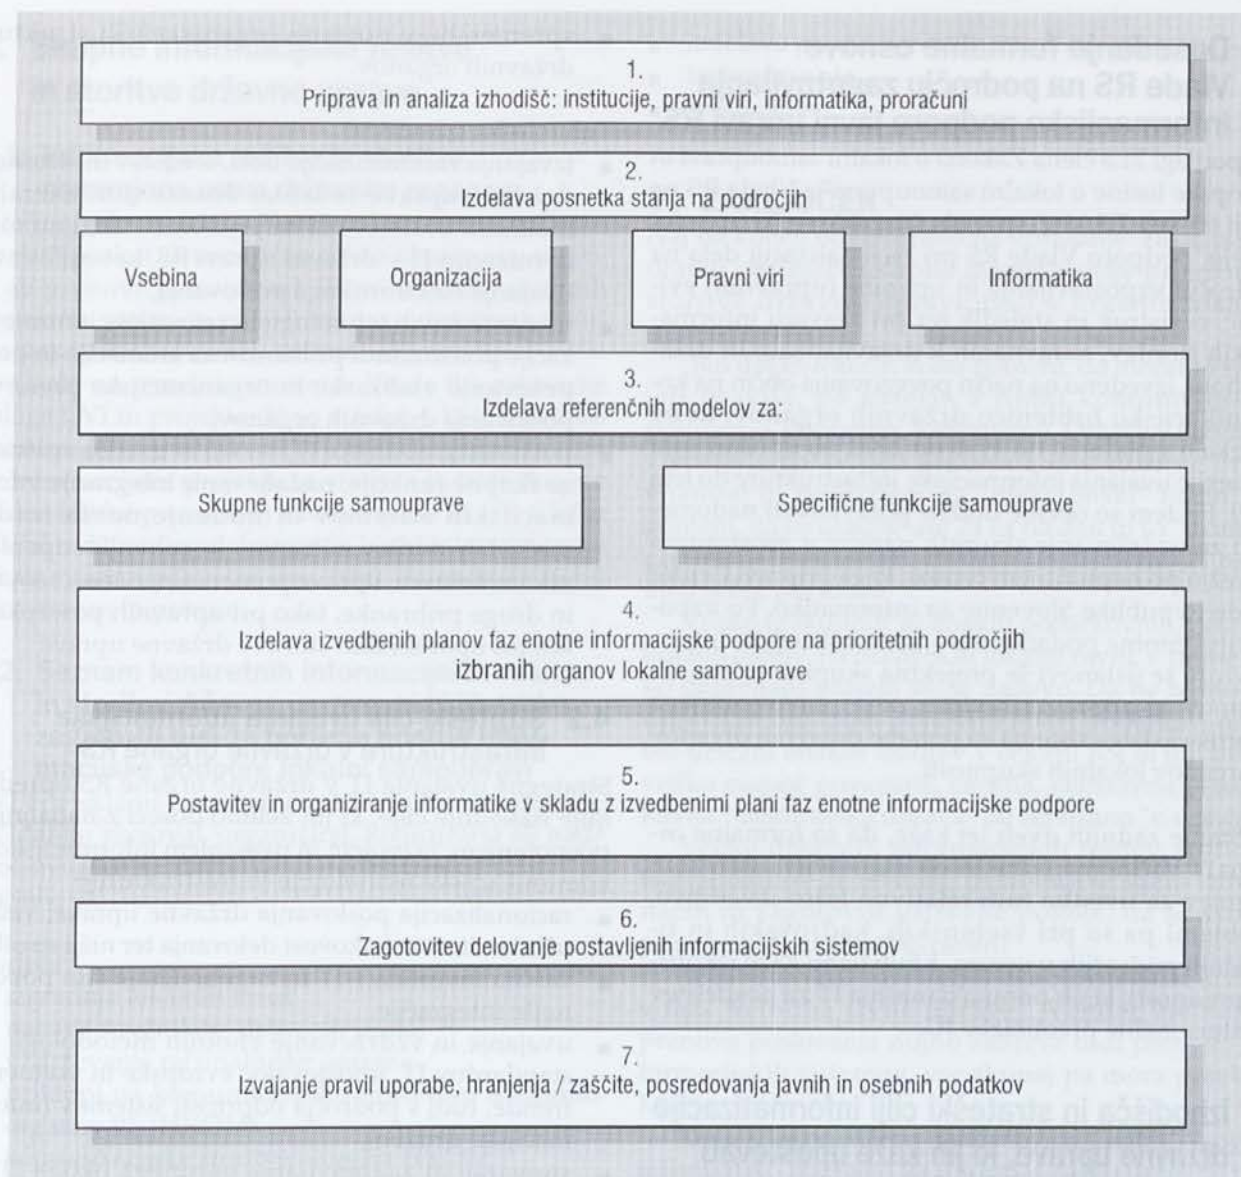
1.
Priprava in analiza izhodišč: institucije, pravni viri, informatika, proračuni

2.
Izdelava posnetka stanja na področjih

Vsebina

Organizacija

Pravni viri

Informatika

3.
Izdelava referenčnih modelov za:

Skupne funkcije samouprave

Specifične funkcije samouprave

4.
Izdelava izvedbenih planov faz enotne informacijske podpore na prioritetnih področjih izbranih organov lokalne samouprave

5.
Postavitev in organiziranje informatike v skladu z izvedbenimi plani faz enotne informacijske podpore

6.
Zagotovitev delovanje postavljenih informacijskih sistemov

7.
Izvajanje pravil uporabe, hranjenja / zaščite, posredovanja javnih in osebnih podatkov